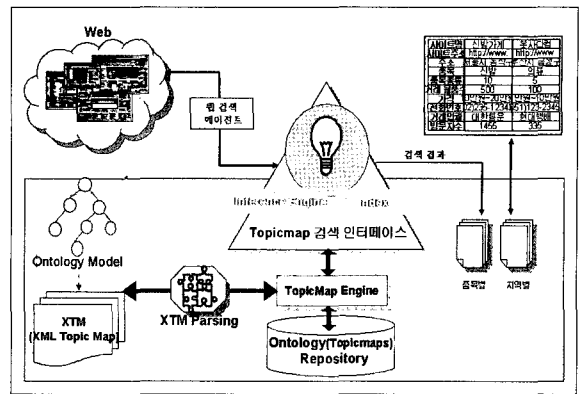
Web

웹 검색 에이전트

| 사이트명 | 시방가게 | 옷사다줘 |
|---|---|---|
| 사이트주소 | http://www. | http://www |
| 주소 | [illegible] | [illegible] |
| 종목 | 시방 | 의류 |
| 종업원 | 10 | 5 |
| 거래업체 | 500 | 100 |
| 가격 | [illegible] | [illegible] |
| 전화번호 | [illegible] | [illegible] |
| 거래은행 | 대한은행 | 한미은행 |
| 방문자수 | 1455 | 335 |

검색 결과

Inference Engine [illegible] Index

Topicmap 검색 인터페이스

Ontology Model

XTM (XML Topic Map)

XTM Parsing

TopicMap Engine

Ontology(Topicmaps) Repository

종목별

지역별